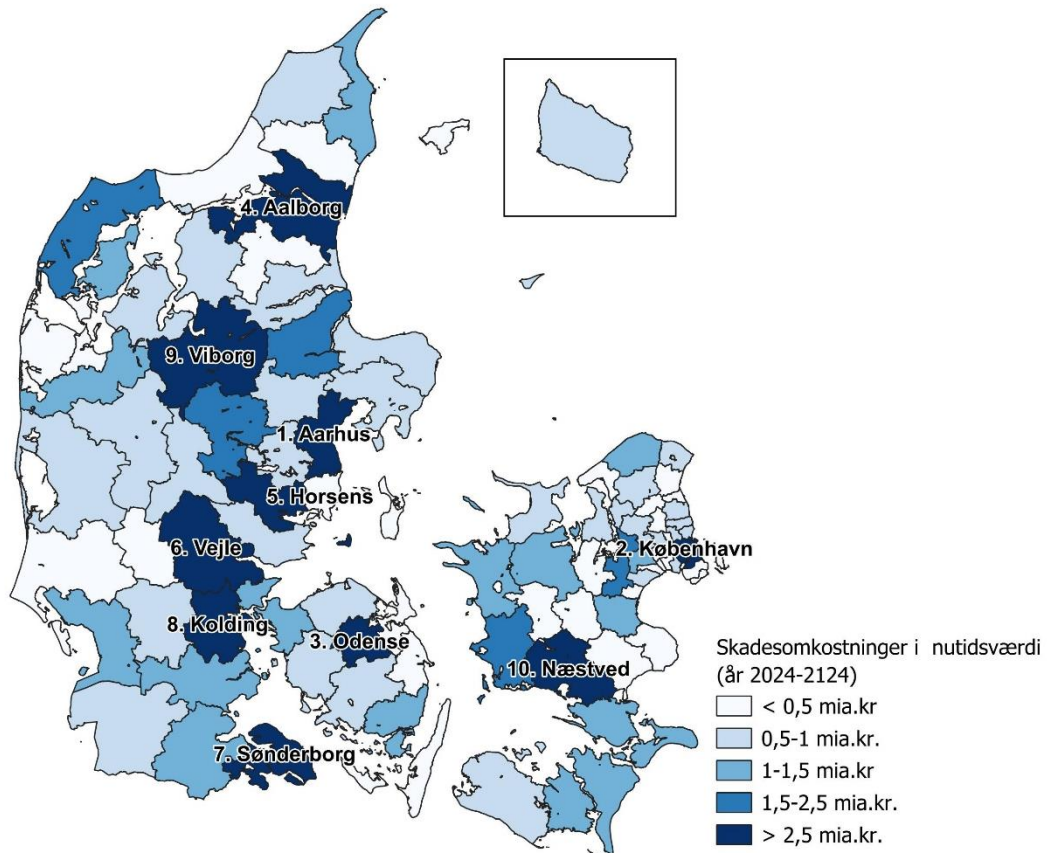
4. Aalborg

9. Viborg

1. Aarhus

5. Horsens

6. Vejle

2. København

8. Kolding

3. Odense

10. Næstved

7. Sønderborg

Skadesomkostninger i nutidsværdi (år 2024-2124)

< 0,5 mia.kr

0,5-1 mia.kr.

1-1,5 mia.kr

1,5-2,5 mia.kr.

> 2,5 mia.kr.